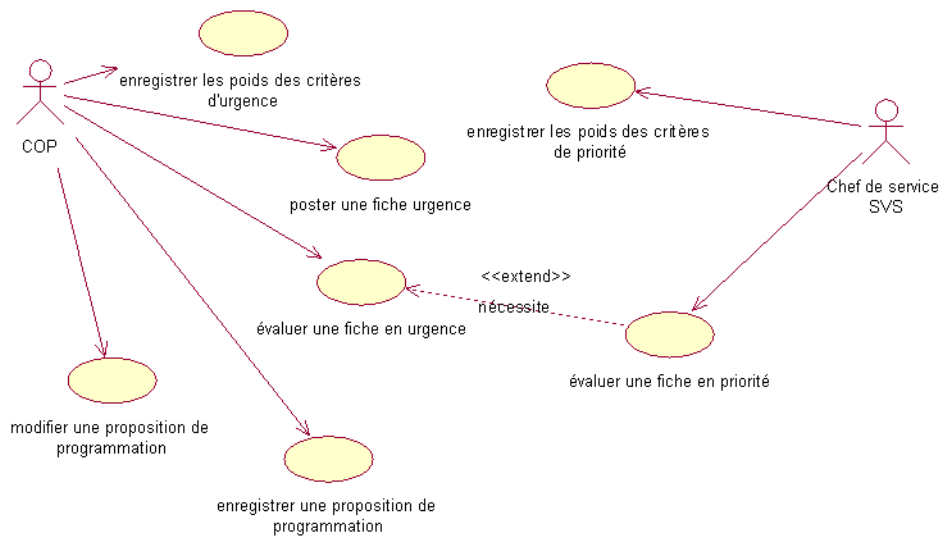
COP

enregistrer les poids des critères d'urgence

poster une fiche urgence

évaluer une fiche en urgence

modifier une proposition de programmation

enregistrer une proposition de programmation

enregistrer les poids des critères de priorité

Chef de service SVS

<<extend>>

nécessite

évaluer une fiche en priorité